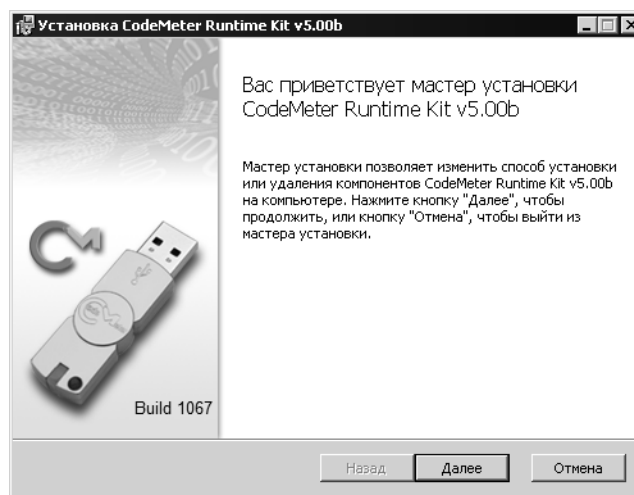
Установка CodeMeter Runtime Kit v5.00b

Вас приветствует мастер установки CodeMeter Runtime Kit v5.00b

Мастер установки позволяет изменить способ установки или удаления компонентов CodeMeter Runtime Kit v5.00b на компьютере. Нажмите кнопку "Далее", чтобы продолжить, или кнопку "Отмена", чтобы выйти из мастера установки.

Build 1067

Назад

Далее

Отмена